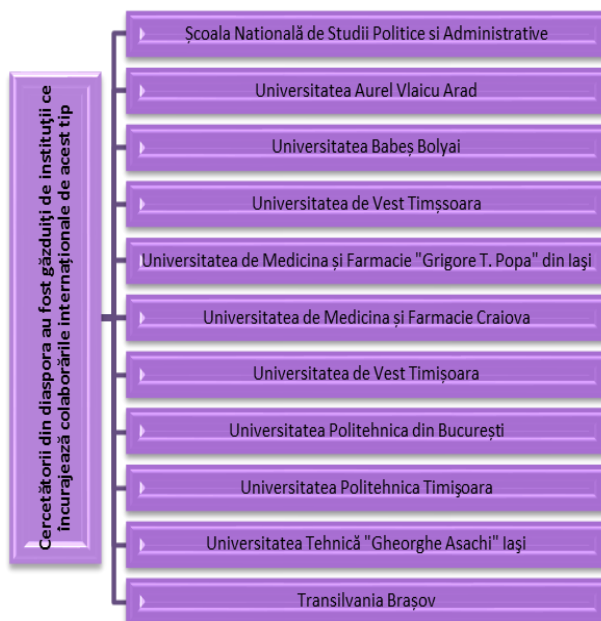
Cercetătorii din diaspora au fost găzduiți de instituții ce încurajează colaborările internaționale de acest tip

Școala Natională de Studii Politice si Administrative

Universitatea Aurel Vlaicu Arad

Universitatea Babeș Bolyai

Universitatea de Vest Timșsoara

Universitatea de Medicina și Farmacie "Grigore T. Popa" din Iași

Universitatea de Medicina și Farmacie Craiova

Universitatea de Vest Timișoara

Universitatea Politehnica din București

Universitatea Politehnica Timişoara

Universitatea Tehnică "Gheorghe Asachi" Iași

Transilvania Brașov